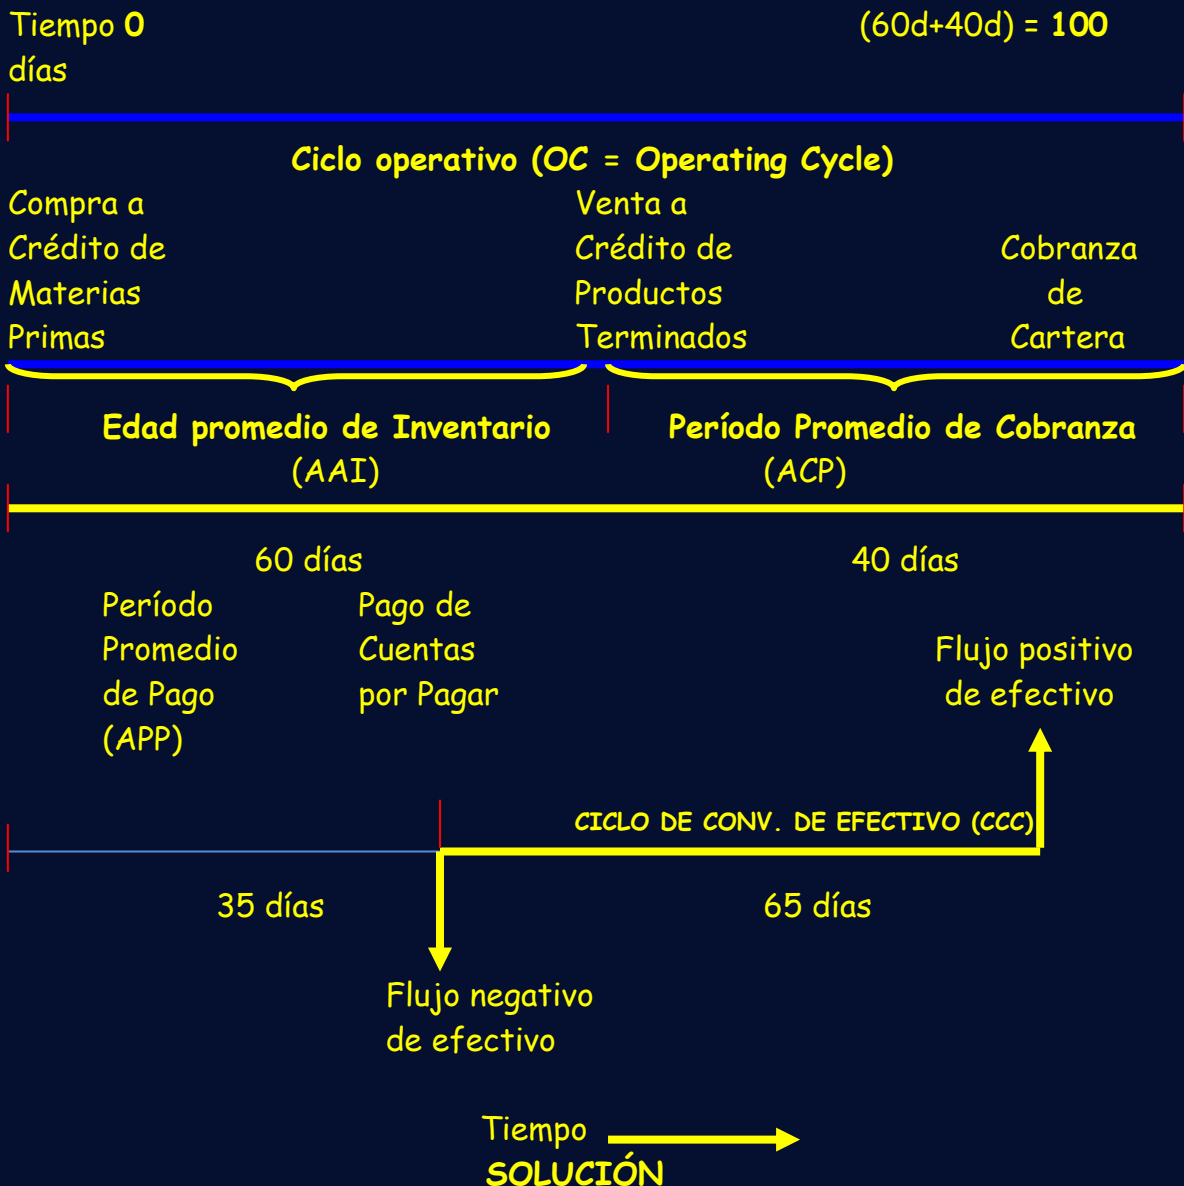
Tiempo 0 días

(60d+40d) = 100

Ciclo operativo (OC = Operating Cycle)

Compra a Crédito de Materias Primas

Venta a Crédito de Productos Terminados

Cobranza de Cartera

Edad promedio de Inventario (AAI)

Período Promedio de Cobranza (ACP)

60 días

40 días

Período Promedio de Pago (APP)

Pago de Cuentas por Pagar

Flujo positivo de efectivo

CICLO DE CONV. DE EFECTIVO (CCC)

35 días

65 días

Flujo negativo de efectivo

Tiempo

SOLUCIÓN